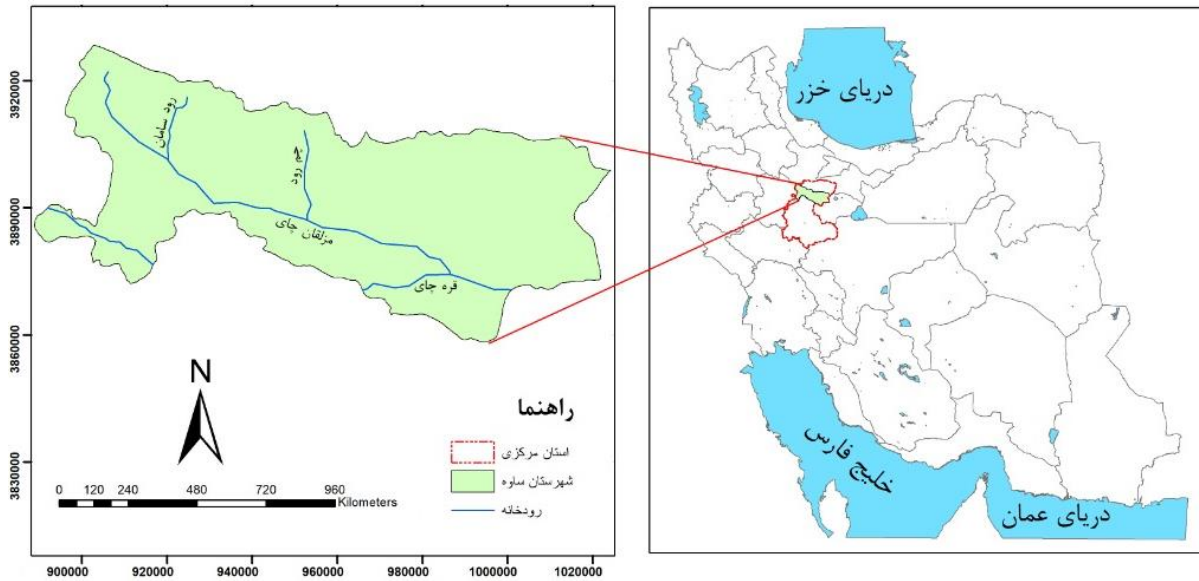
3920000
3890000
3860000
3830000
رود سامان
جم رود
مزلقان چای
قره چای
N
راهنما
استان مرکزی
شهرستان ساوه
رودخانه
0 120 240 480 720 960 Kilometers
900000 920000 940000 960000 980000 1000000 1020000
دریای خزر
خلیج فارس
دریای عمان